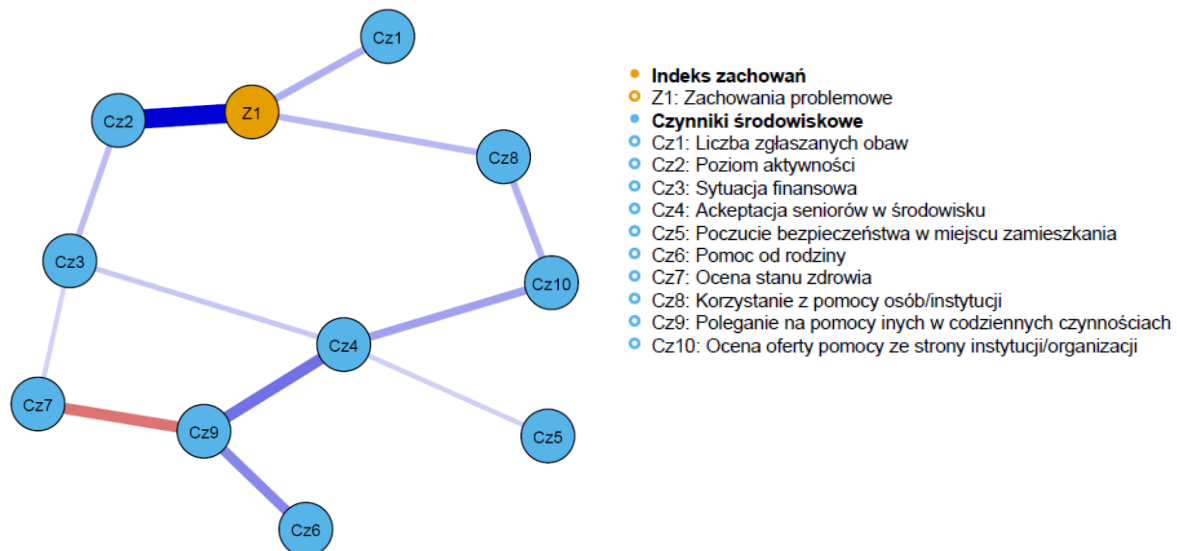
Cz1
Z1
Cz2
Cz8
Cz3
Cz10
Cz4
Cz7
Cz9
Cz5
Cz6

Indeks zachowań
Z1: Zachowania problemowe
Czynniki środowiskowe
Cz1: Liczba zgłaszanych obaw
Cz2: Poziom aktywności
Cz3: Sytuacja finansowa
Cz4: Ackeptacja seniorów w środowisku
Cz5: Poczucie bezpieczeństwa w miejscu zamieszkania
Cz6: Pomoc od rodziny
Cz7: Ocena stanu zdrowia
Cz8: Korzystanie z pomocy osób/instytucji
Cz9: Poleganie na pomocy inych w codziennych czynnościach
Cz10: Ocena oferty pomocy ze strony instytucji/organizacji